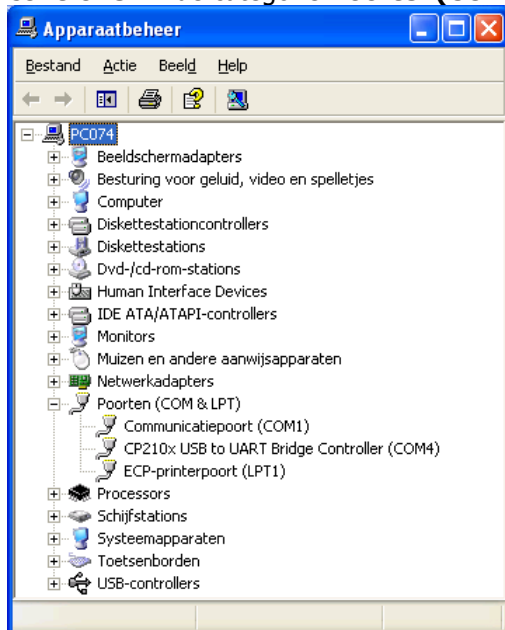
Apparaatbeheer

Bestand Actie Beeld Help

PC074
Beeldschermadapters
Besturing voor geluid, video en spelletjes
Computer
Diskettestationcontrollers
Diskettestations
Dvd-/cd-rom-stations
Human Interface Devices
IDE ATA/ATAPI-controllers
Monitors
Muizen en andere aanwijsapparaten
Netwerkadapters
Poorten (COM & LPT)
Communicatiepoort (COM1)
CP210x USB to UART Bridge Controller (COM4)
ECP-printerpoort (LPT1)
Processors
Schijfstations
Systeemapparaten
Toetsenborden
USB-controllers